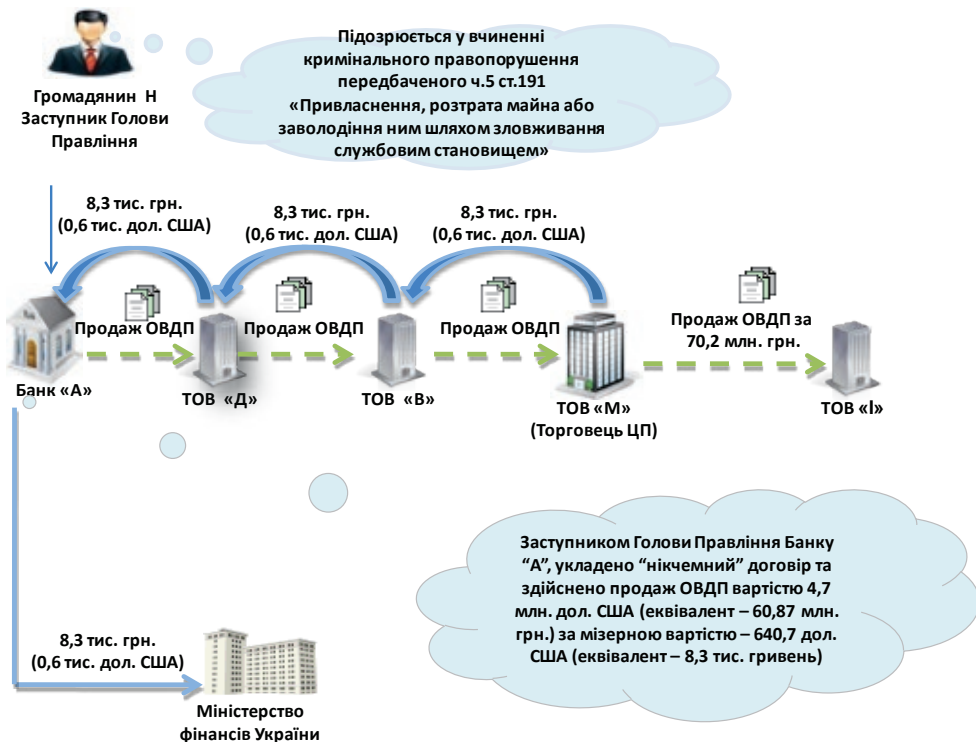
Громадянин Н
Заступник Голови
Правління

Підозрюється у вчиненні кримінального правопорушення передбаченого ч.5 ст.191 «Привласнення, розтрата майна або заволодіння ним шляхом зловживання службовим становищем»

8,3 тис. грн.
(0,6 тис. дол. США)

8,3 тис. грн.
(0,6 тис. дол. США)

8,3 тис. грн.
(0,6 тис. дол. США)

Продаж ОВДП

Продаж ОВДП

Продаж ОВДП

Продаж ОВДП за 70,2 млн. грн.

Банк «А»

ТОВ «Д»

ТОВ «В»

ТОВ «М»
(Торговець ЦП)

ТОВ «І»

Заступником Голови Правління Банку "А", укладено "нікчемний" договір та здійснено продаж ОВДП вартістю 4,7 млн. дол. США (еквівалент – 60,87 млн. грн.) за мізерною вартістю – 640,7 дол. США (еквівалент – 8,3 тис. гривень)

8,3 тис. грн.
(0,6 тис. дол. США)

Міністерство
фінансів України